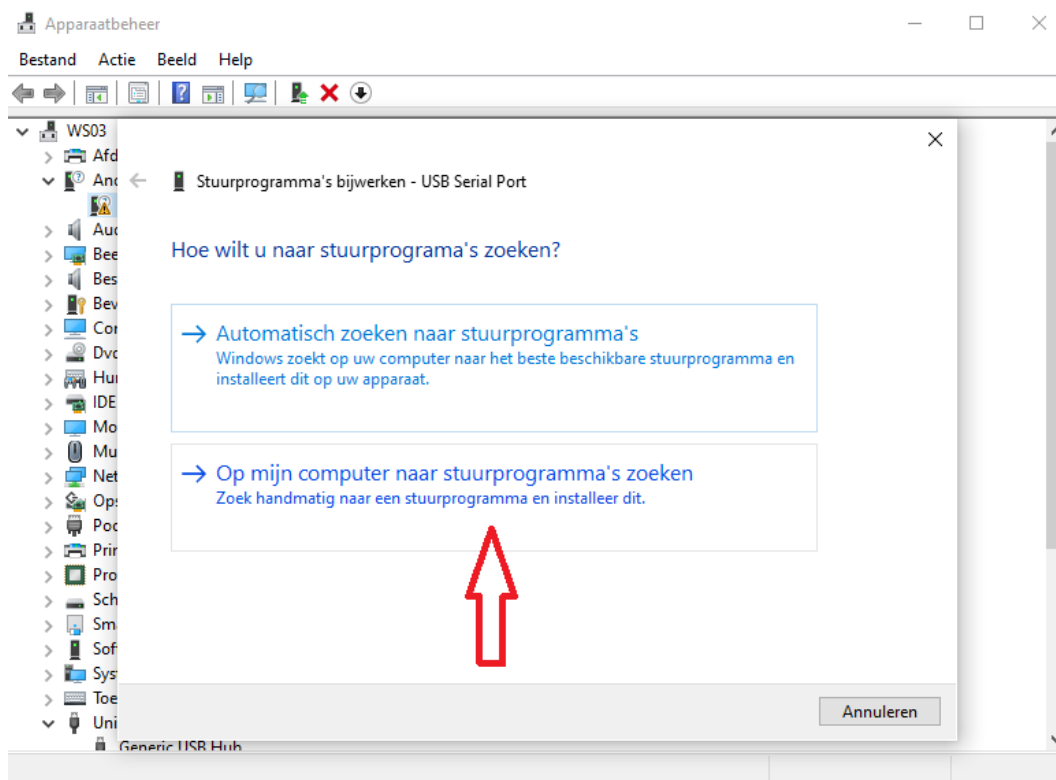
Apparaatbeheer

Bestand Actie Beeld Help

WS03
Afd
And
Auc
Bee
Bes
Bev
Cor
Dvd
Hur
IDE
Mo
Mu
Net
Ops
Poc
Prir
Pro
Sch
Sm
Sof
Sys
Toe
Uni
Generic USB Hub

Stuurprogramma's bijwerken - USB Serial Port

Hoe wilt u naar stuurprograma's zoeken?

→ Automatisch zoeken naar stuurprogramma's
Windows zoekt op uw computer naar het beste beschikbare stuurprogramma en installeert dit op uw apparaat.

→ Op mijn computer naar stuurprogramma's zoeken
Zoek handmatig naar een stuurprogramma en installeer dit.

Annuleren